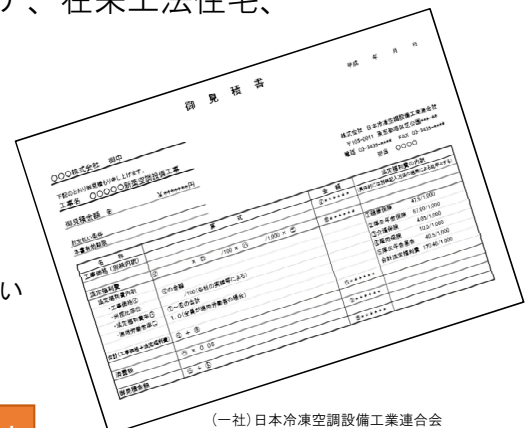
ク、在来工法住宅、

御見積書

平成　年　月　日

○○○株式会社　御中

下記のとおり御見積り申し上げます
工事名　○○○○新築空調設備工事

御見積金額　金　¥

株式会社　日本冷凍空調設備工業連合会
〒105-0011　東京都港区芝公園
電話　03-3435-　FAX　03-3435-
担当　○○○○

法定福利費の内訳

| 名称 | 摘要 | 金額 |
|---|---|---|
| 工事価格（税抜対象） | | |
| 法定福利費 | | |
| 健康保険 | 41.5/1,000 | |
| 介護保険 | 7.20/1,000 | |
| 厚生年金保険 | 83.5/1,000 | |
| 雇用保険 | 10.0/1,000 | |
| 子ども子育て拠出金 | 4.0/1,000 | |
| 合計法定福利費率 | 175.40/1,000 | |
| 合計 | | |
| 消費税 | | |
| 総合計金額 | | |

い

(一社)日本冷凍空調設備工業連合会